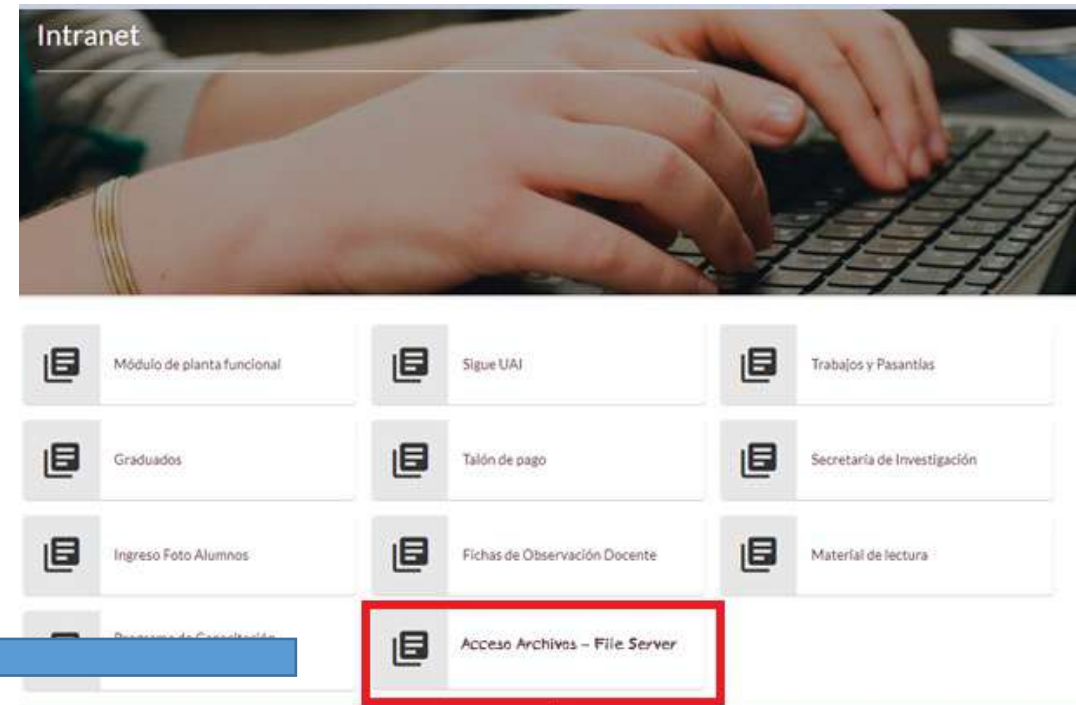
Intranet

Módulo de planta funcional

Sigue UAI

Trabajos y Pasantías

Graduados

Talón de pago

Secretaría de Investigación

Ingreso Foto Alumnos

Fichas de Observación Docente

Material de lectura

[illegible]

Acceso Archivos - File Server